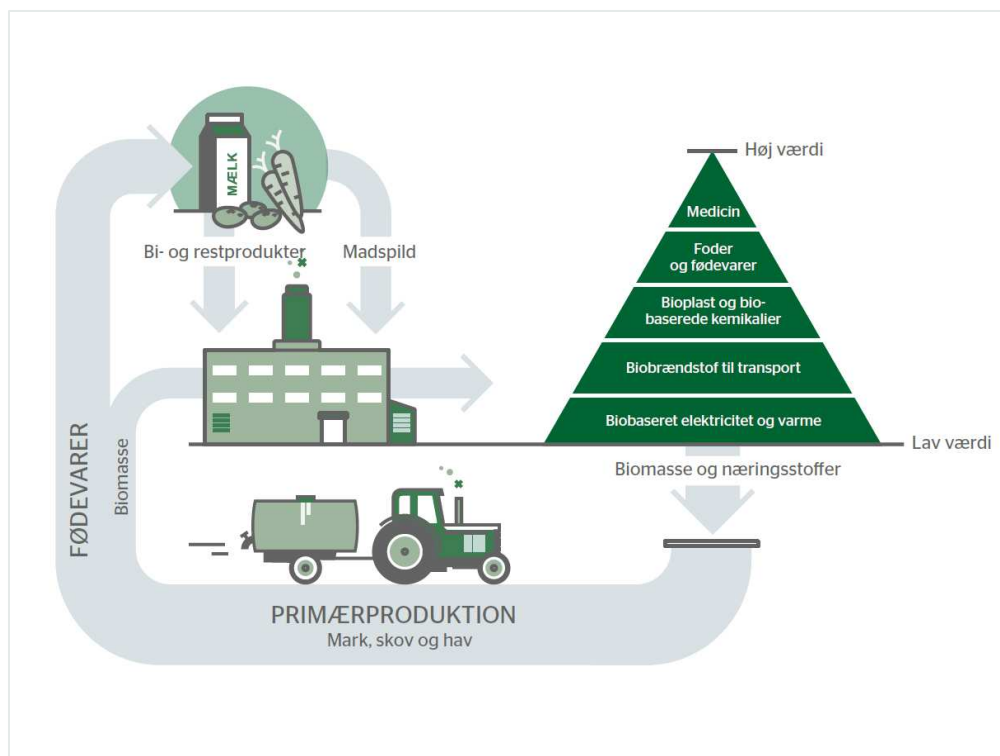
MÆLK

Bi- og restprodukter

Madspild

Høj værdi

Medicin

Foder og fødevarer

Bioplast og biobaserede kemikalier

Biobrændstof til transport

Biobaseret elektricitet og varme

Lav værdi

Biomasse og næringsstoffer

FØDEVARER

Biomasse

PRIMÆRPRODUKTION

Mark, skov og hav